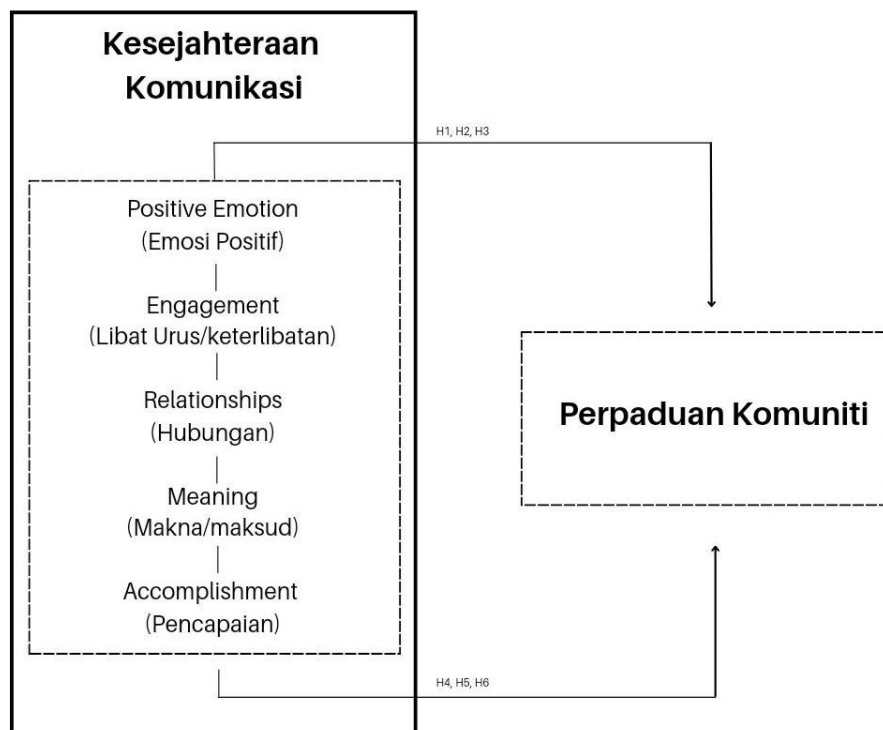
Kesejahteraan Komunikasi

H1, H2, H3

Positive Emotion
(Emosi Positif)

Engagement
(Libat Urus/keterlibatan)

Relationships
(Hubungan)

Meaning
(Makna/maksud)

Accomplishment
(Pencapaian)

Perpaduan Komuniti

H4, H5, H6